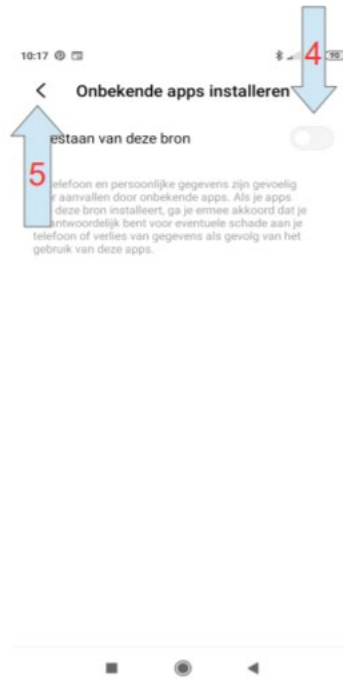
10:17

4

<

Onbekende apps installeren

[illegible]estaan van deze bron

5

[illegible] telefoon en persoonlijke gegevens zijn gevoelig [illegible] aanvallen door onbekende apps. Als je apps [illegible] deze bron installeert, ga je ermee akkoord dat je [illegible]antwoordelijk bent voor eventuele schade aan je telefoon of verlies van gegevens als gevolg van het gebruik van deze apps.